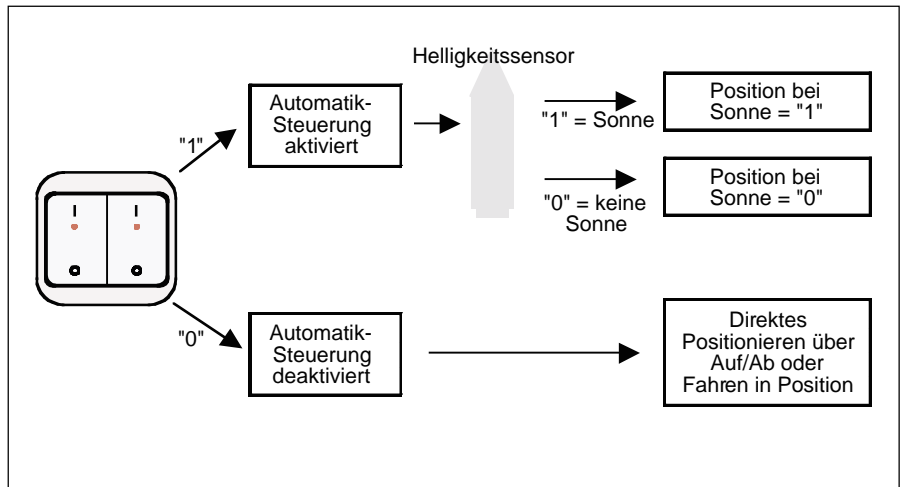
Helligkeitssensor

"1"

Automatik-Steuerung aktiviert

"1" = Sonne

Position bei Sonne = "1"

"0" = keine Sonne

Position bei Sonne = "0"

"0"

Automatik-Steuerung deaktiviert

Direktes Positionieren über Auf/Ab oder Fahren in Position